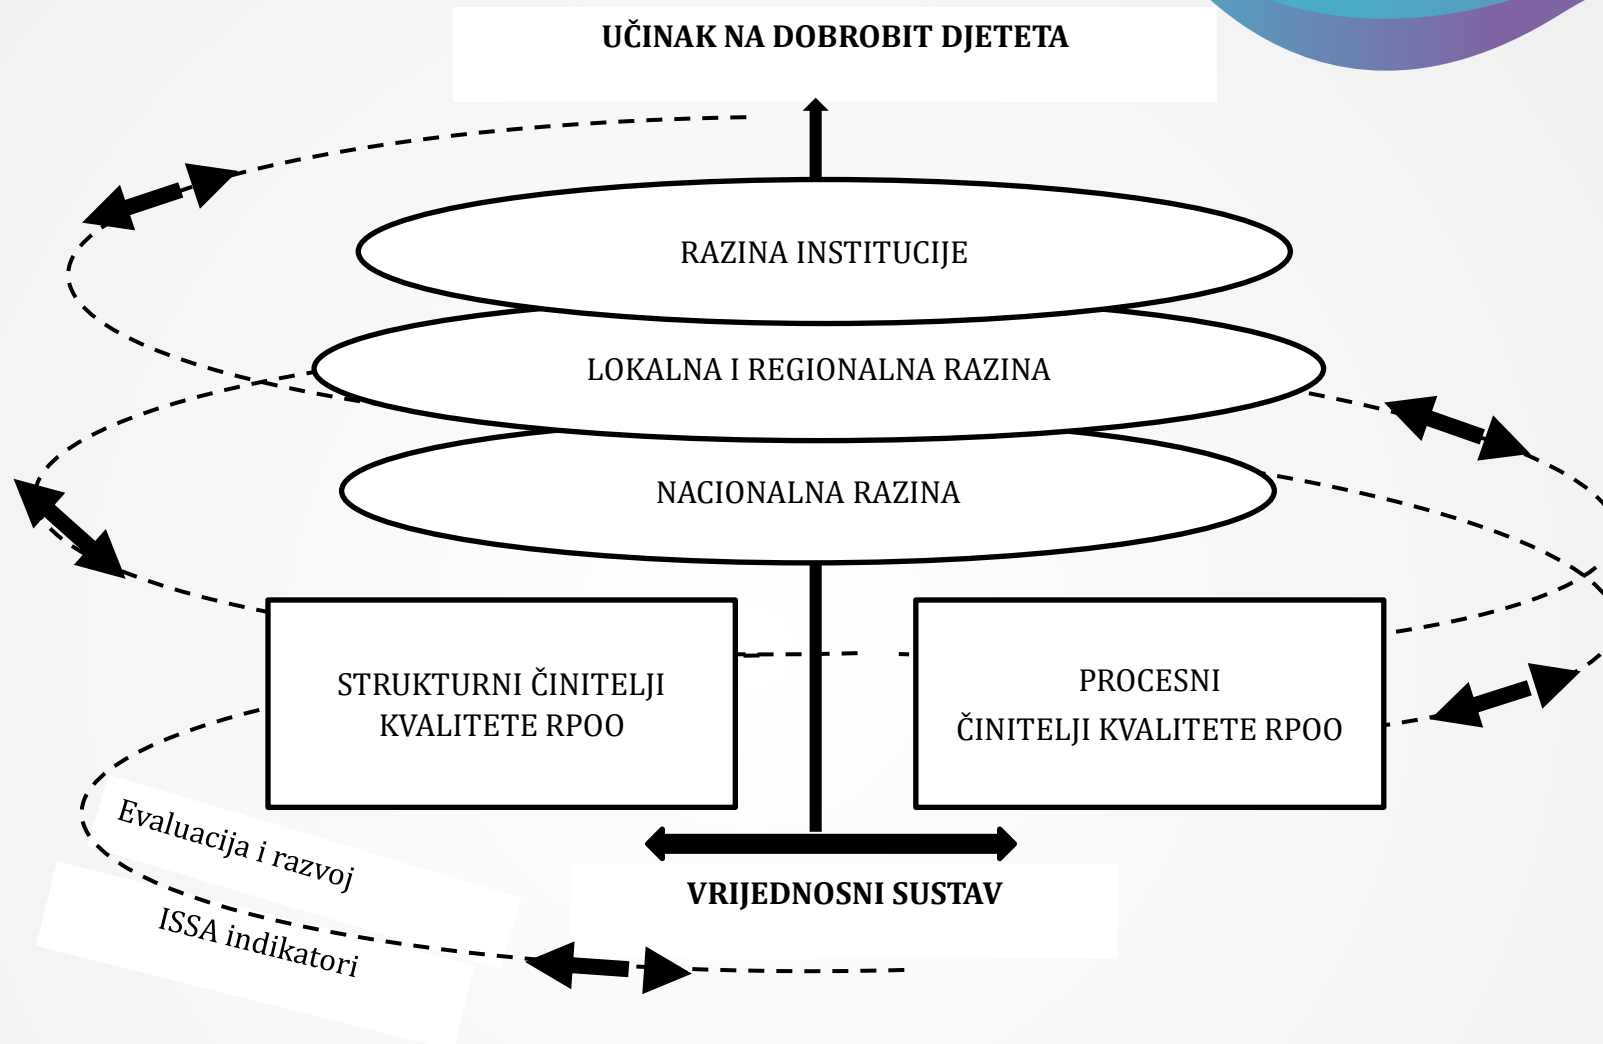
UČINAK NA DOBROBIT DJETETA

RAZINA INSTITUCIJE

LOKALNA I REGIONALNA RAZINA

NACIONALNA RAZINA

STRUKTURNI ČINITELJI KVALITETE RPOO

PROCESNI ČINITELJI KVALITETE RPOO

Evaluacija i razvoj

ISSA indikatori

VRIJEDNOSNI SUSTAV